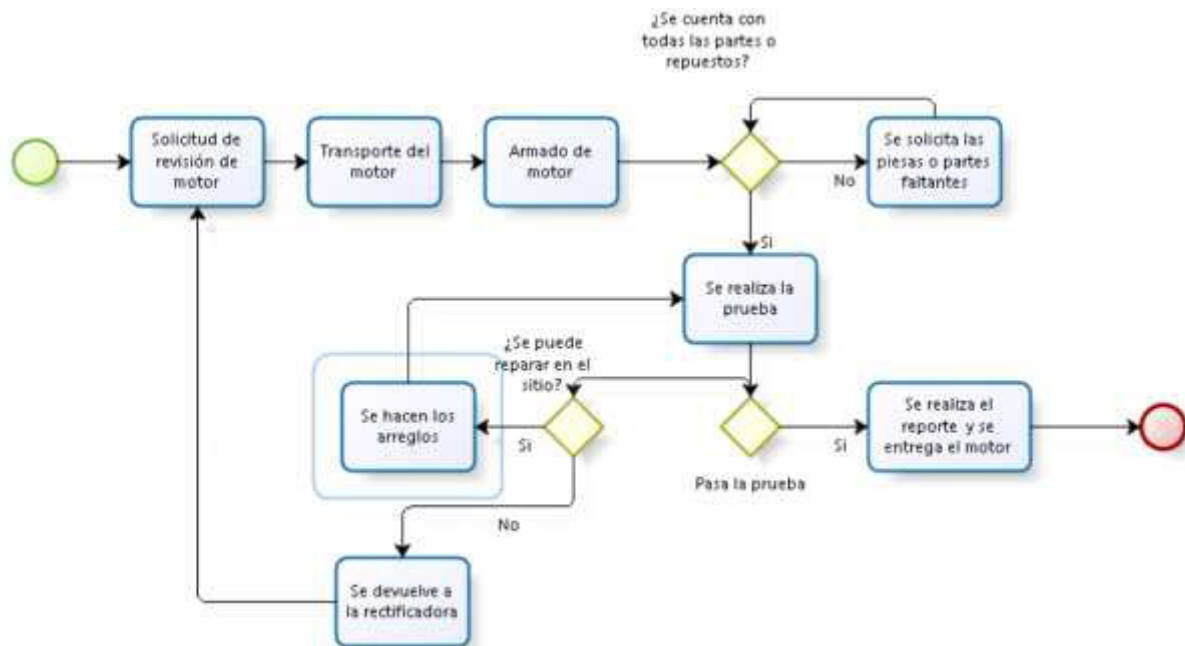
¿Se cuenta con todas las partes o repuestos?

Solicitud de revisión de motor

Transporte del motor

Armado de motor

Se solicita las piesas o partes faltantes

No

Si

Se realiza la prueba

¿Se puede reparar en el sitio?

Se hacen los arreglos

Si

Se realiza el reporte y se entrega el motor

Si

Pasa la prueba

No

Se devuelve a la rectificadora